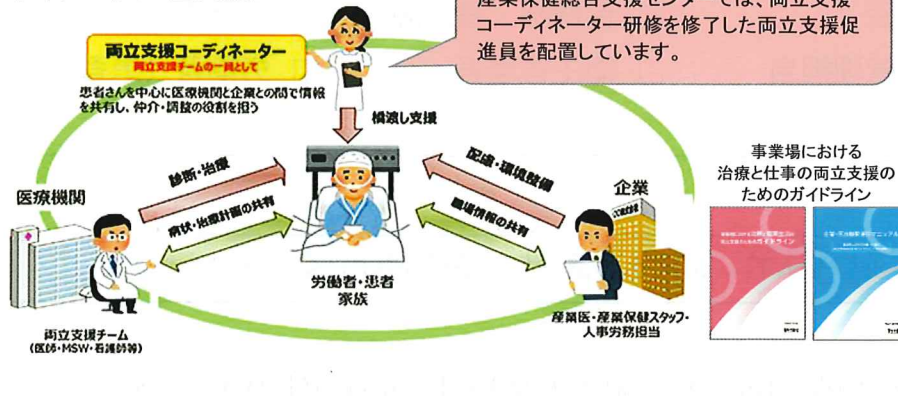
産業保健総合支援センターでは、両立支援コーディネーター研修を修了した両立支援促進員を配置しています。

両立支援コーディネーター
両立支援チームの一員として

患者さんを中心に医療機関と企業との間で情報を共有し、仲介・調整の役割を担う

橋渡し支援

医療機関

診断・治療

病状・治療計画の共有

配慮・環境整備

職場情報の共有

企業

労働者・患者
家族

両立支援チーム
(医師・MSW・看護師等)

産業医・産業保健スタッフ・人事労務担当

事業場における
治療と仕事の両立支援の
ためのガイドライン

事業場における治療と職業生活の両立支援のためのガイドライン

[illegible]